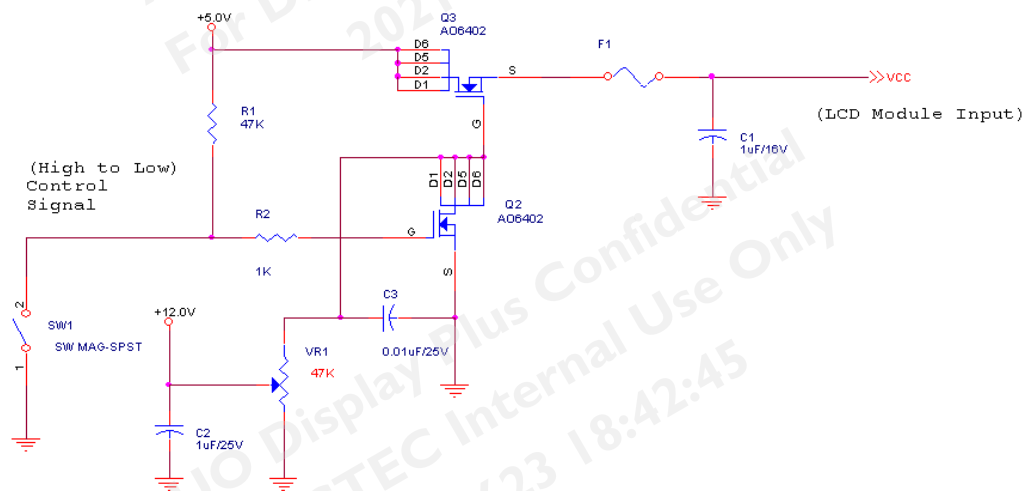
For D 2021

+5.0V

Q3
AO6402

D6
D5
D2
D1

S

F1

>>VCC

(LCD Module Input)

R1
47K

G

C1
1uF/16V

(High to Low)
Control
Signal

D1 D2 D5 D6

Q2
AO6402

R2

G

1K

S

2

SW1

SW MAG-SPST

1

+12.0V

C3

VR1

47K

0.01uF/25V

C2
1uF/25V

IO Display Plus Confidential
TEC Internal Use Only
/23 18:42:45